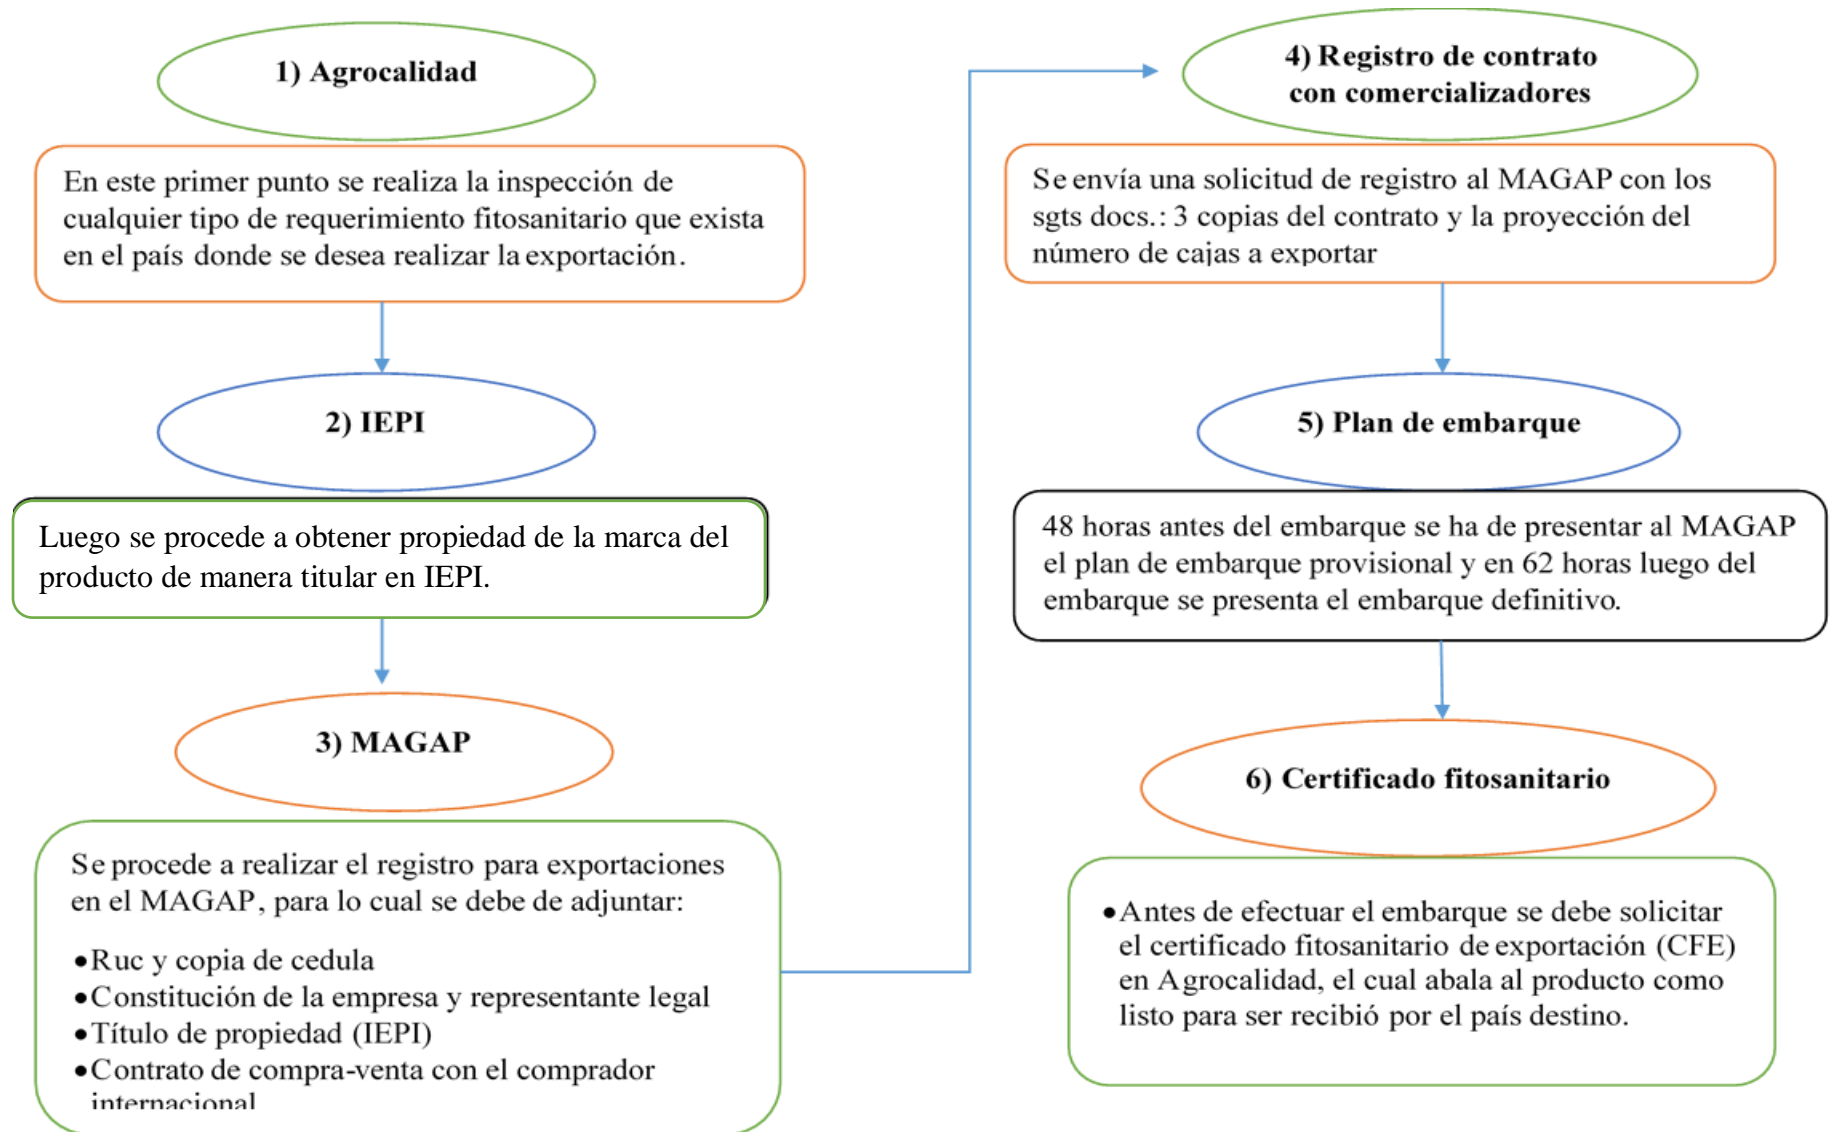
1) Agrocalidad

En este primer punto se realiza la inspección de cualquier tipo de requerimiento fitosanitario que exista en el país donde se desea realizar la exportación.

2) IEPI

Luego se procede a obtener propiedad de la marca del producto de manera titular en IEPI.

3) MAGAP

Se procede a realizar el registro para exportaciones en el MAGAP, para lo cual se debe de adjuntar:

•Ruc y copia de cedula
•Constitución de la empresa y representante legal
•Título de propiedad (IEPI)
•Contrato de compra-venta con el comprador internacional

4) Registro de contrato con comercializadores

Se envía una solicitud de registro al MAGAP con los sgts docs.: 3 copias del contrato y la proyección del número de cajas a exportar

5) Plan de embarque

48 horas antes del embarque se ha de presentar al MAGAP el plan de embarque provisional y en 62 horas luego del embarque se presenta el embarque definitivo.

6) Certificado fitosanitario

•Antes de efectuar el embarque se debe solicitar el certificado fitosanitario de exportación (CFE) en Agrocalidad, el cual abala al producto como listo para ser recibió por el país destino.